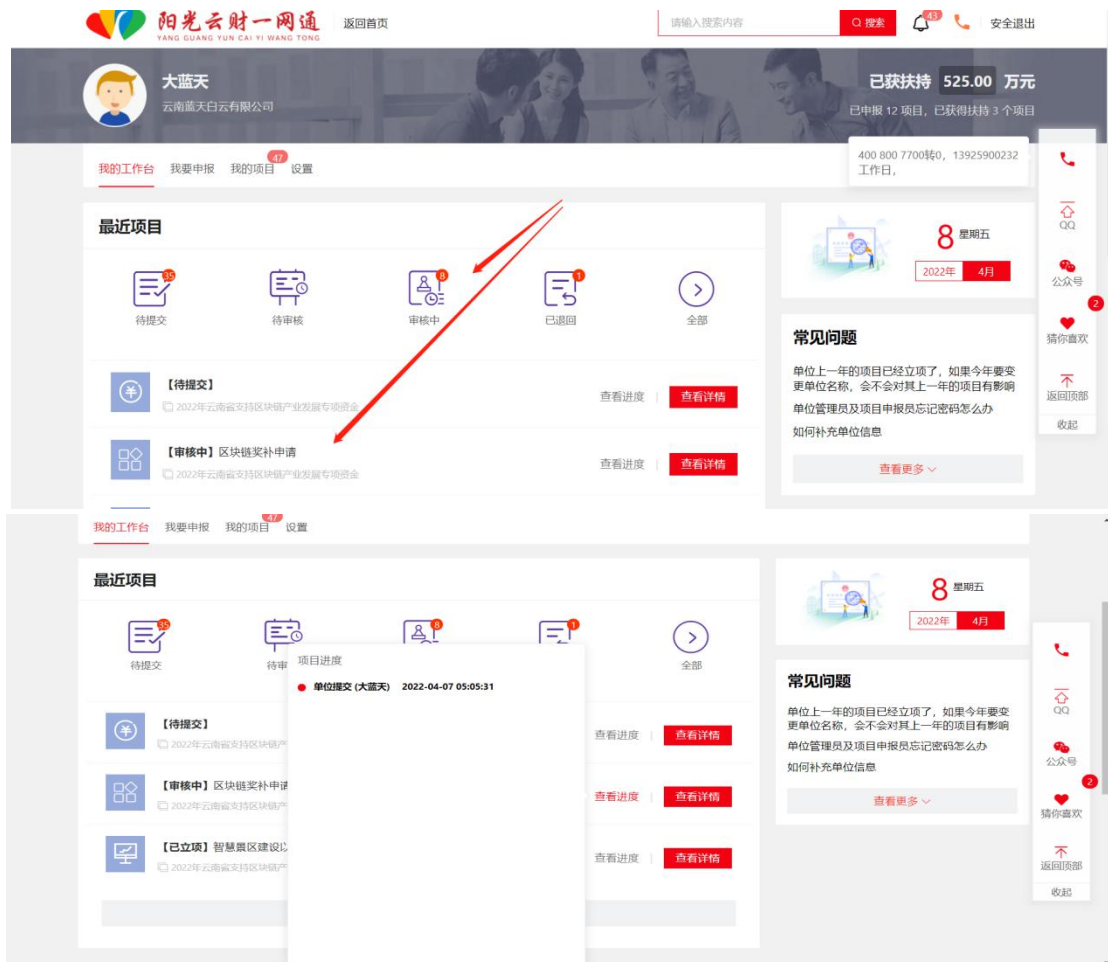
阳光云财一网通
YANG GUANG YUN CAI YI WANG TONG
返回首页
请输入搜索内容
搜索
43
安全退出

大蓝天
云南蓝天白云有限公司
已获扶持 525.00 万元
已申报 12 项目，已获得扶持 3 个项目

我的工作台 我要申报 我的项目 47 设置
400 800 7700转0，13925900232
工作日，

最近项目
35 待提交
待审核
8 审核中
1 已退回
全部

【待提交】
2022年云南省支持区块链产业发展专项资金
查看进度 查看详情

【审核中】区块链奖补申请
2022年云南省支持区块链产业发展专项资金
查看进度 查看详情

8 星期五
2022年 4月

常见问题
单位上一年的项目已经立项了，如果今年要变更单位名称，会不会对其上一年的项目有影响
单位管理员及项目申报员忘记密码怎么办
如何补充单位信息
查看更多

QQ
公众号
2
猜你喜欢
返回顶部
收起

我的工作台 我要申报 我的项目 47 设置

最近项目
35 待提交
待审
8
1
全部

项目进度
单位提交 (大蓝天) 2022-04-07 05:05:31

【待提交】
2022年云南省支持区块链产
查看进度 查看详情

【审核中】区块链奖补申请
2022年云南省支持区块链产
查看进度 查看详情

【已立项】智慧景区建设以
2022年云南省支持区块链产
查看进度 查看详情

8 星期五
2022年 4月

常见问题
单位上一年的项目已经立项了，如果今年要变更单位名称，会不会对其上一年的项目有影响
单位管理员及项目申报员忘记密码怎么办
如何补充单位信息
查看更多

QQ
公众号
2
猜你喜欢
返回顶部
收起